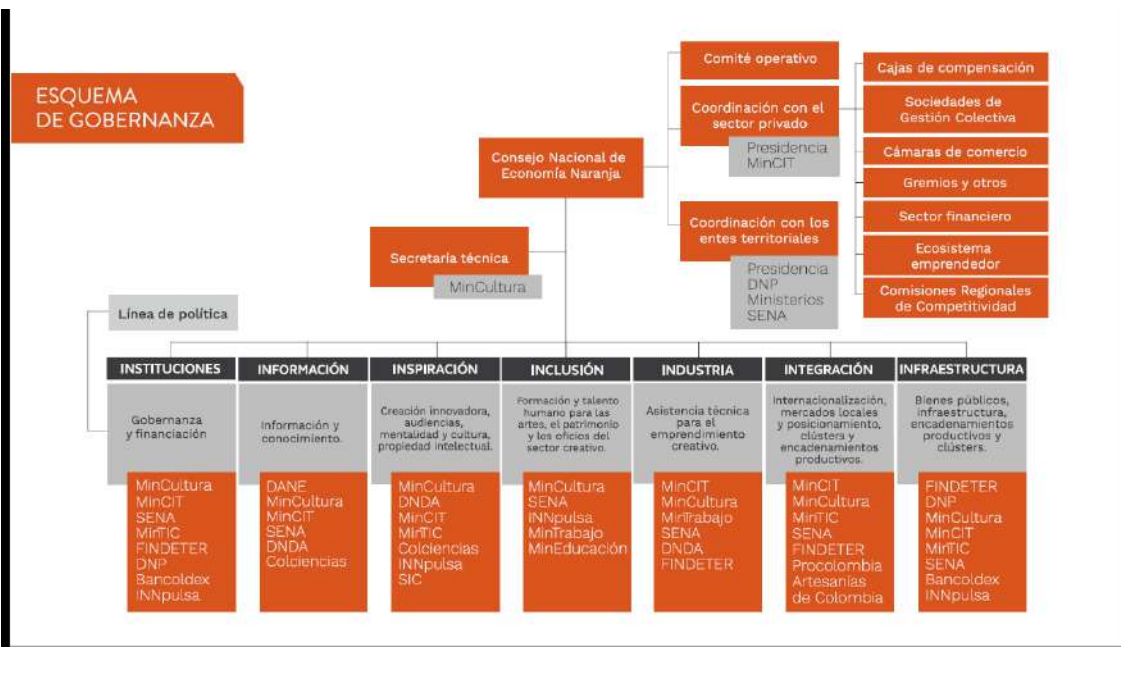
ESQUEMA DE GOBERNANZA

Comité operativo

Coordinación con el sector privado

Presidencia MinCIT

Cajas de compensación

Sociedades de Gestión Colectiva

Cámaras de comercio

Gremios y otros

Sector financiero

Ecosistema emprendedor

Comisiones Regionales de Competitividad

Consejo Nacional de Economía Naranja

Coordinación con los entes territoriales

Presidencia DNP Ministerios SENA

Secretaría técnica

MinCultura

Línea de política

INSTITUCIONES

Gobernanza y financiación

MinCultura MinCIT SENA MinTIC FINDETER DNP Bancoldex INNpulsa

INFORMACIÓN

Información y conocimiento.

DANE MinCultura MinCIT SENA DNDA Colciencias

INSPIRACIÓN

Creación innovadora, audiencias, mentalidad y cultura, propiedad intelectual.

MinCultura DNDA MinCIT MinTIC Colciencias INNpulsa SIC

INCLUSIÓN

Formación y talento humano para las artes, el patrimonio y los oficios del sector creativo.

MinCultura SENA INNpulsa MinTrabajo MinEducación

INDUSTRIA

Asistencia técnica para el emprendimiento creativo.

MinCIT MinCultura MinTrabajo SENA DNDA FINDETER

INTEGRACIÓN

Internacionalización, mercados locales y posicionamiento, clústers y encadenamientos productivos.

MinCIT MinCultura MinTIC SENA FINDETER Procolombia Artesanías de Colombia

INFRAESTRUCTURA

Bienes públicos, infraestructura, encadenamientos productivos y clústers.

FINDETER DNP MinCultura MinCIT MinTIC SENA Bancoldex INNpulsa